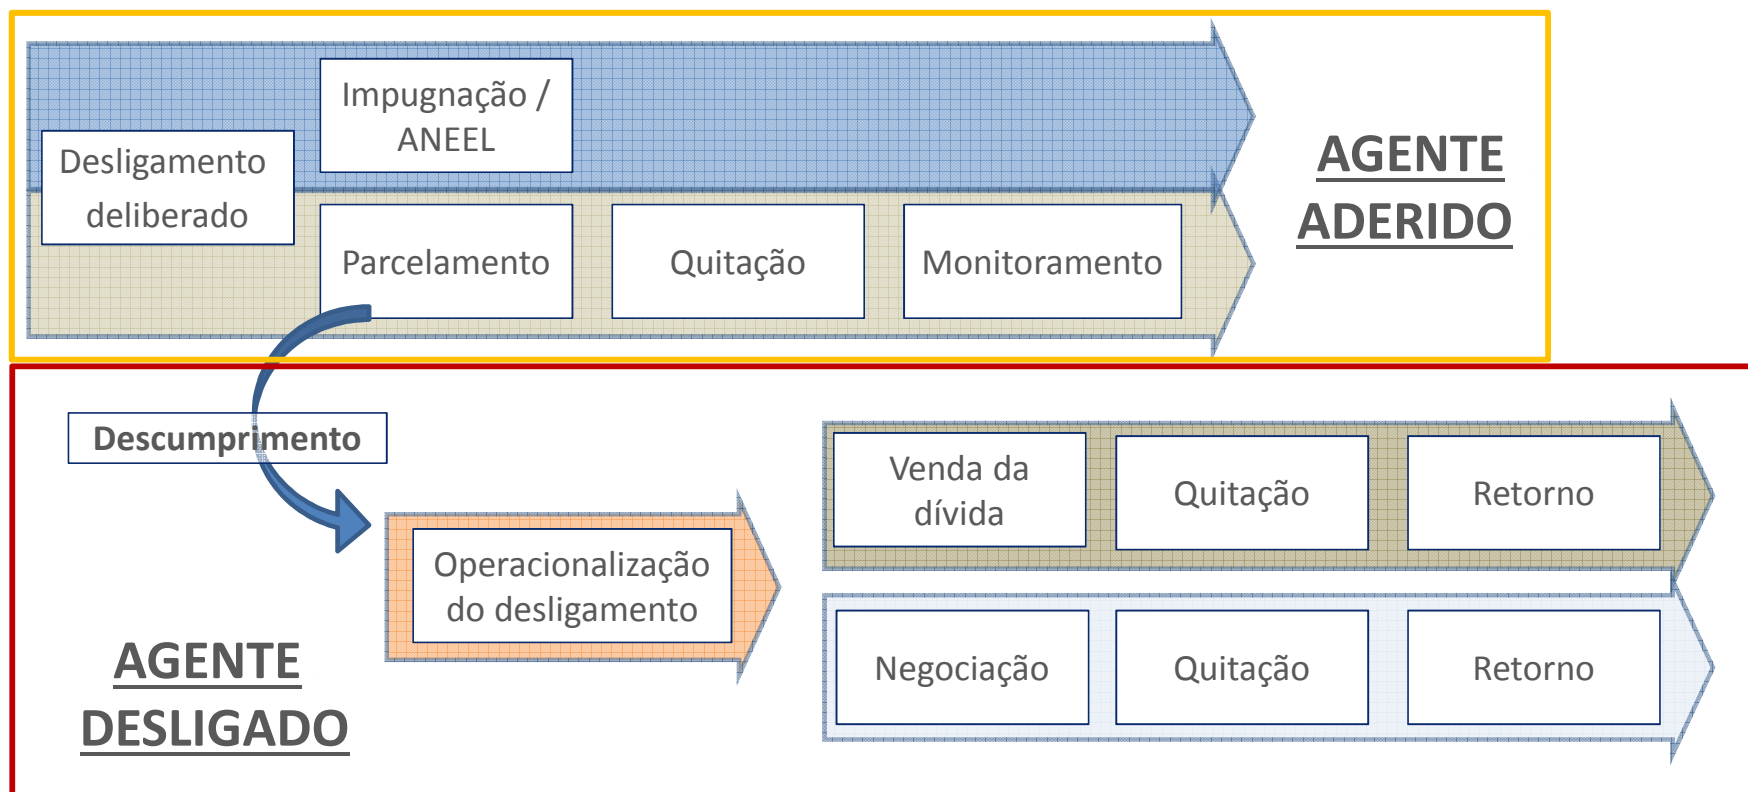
Desligamento deliberado

Impugnação / ANEEL

Parcelamento

Quitação

Monitoramento

AGENTE ADERIDO

Descumprimento

Operacionalização do desligamento

Venda da dívida

Quitação

Retorno

Negociação

Quitação

Retorno

AGENTE DESLIGADO